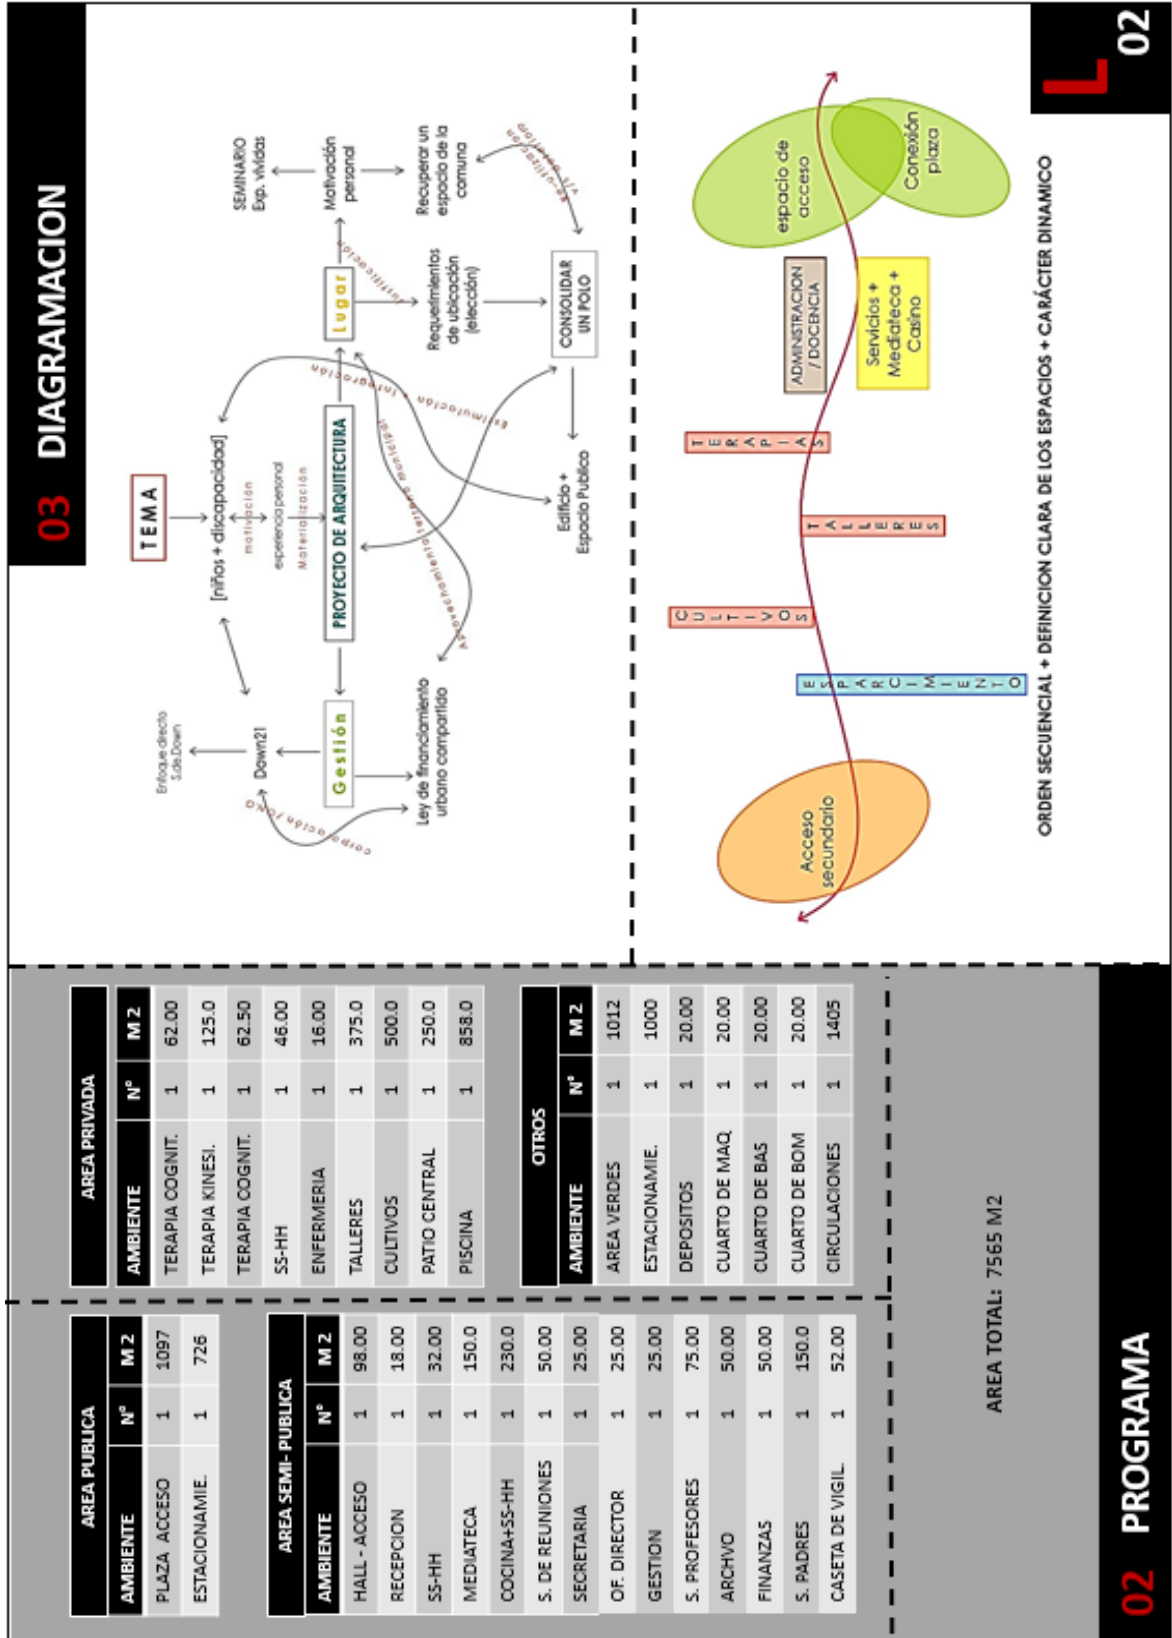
03 DIAGRAMACION

L 02

TEMA

[niños + discapacidad]

motivación

experiencia personal

Materialización

PROYECTO DE ARQUITECTURA

Gestión

Lugar

Down21

Enfoque directo S.de.Down

cooperación/ong

Ley de financiamiento urbano compartido

Acercamiento/fomento/difusión

Estimulación + integración

justificación

SEMINARIO Exp. vividas

Motivación personal

Recuperar un espacio de la comuna

Revitalización

Requerimientos de ubicación (elección)

CONSOLIDAR UN POLO

Edificio + Espacio Publico

espacio de acceso

Conexión plaza

ADMINISTRACION / DOCENCIA

Servicios + Mediateca + Casino

TERAPIAS

TALLERES

CULTIVOS

ESPARCIMIENTO

Acceso secundario

ORDEN SECUENCIAL + DEFINICION CLARA DE LOS ESPACIOS + CARÁCTER DINAMICO

AREA PUBLICA

| AMBIENTE | N° | M 2 |
|---|---|---|
| PLAZA ACCESO | 1 | 1097 |
| ESTACIONAMIE. | 1 | 726 |

AREA SEMI- PUBLICA

| AMBIENTE | N° | M 2 |
|---|---|---|
| HALL - ACCESO | 1 | 98.00 |
| RECEPCION | 1 | 18.00 |
| SS-HH | 1 | 32.00 |
| MEDIATECA | 1 | 150.0 |
| COCINA+SS-HH | 1 | 230.0 |
| S. DE REUNIONES | 1 | 50.00 |
| SECRETARIA | 1 | 25.00 |
| OF. DIRECTOR | 1 | 25.00 |
| GESTION | 1 | 25.00 |
| S. PROFESORES | 1 | 75.00 |
| ARCHIVO | 1 | 50.00 |
| FINANZAS | 1 | 50.00 |
| S. PADRES | 1 | 150.0 |
| CASETA DE VIGIL. | 1 | 52.00 |

AREA PRIVADA

| AMBIENTE | N° | M 2 |
|---|---|---|
| TERAPIA COGNIT. | 1 | 62.00 |
| TERAPIA KINESI. | 1 | 125.0 |
| TERAPIA COGNIT. | 1 | 62.50 |
| SS-HH | 1 | 46.00 |
| ENFERMERIA | 1 | 16.00 |
| TALLERES | 1 | 375.0 |
| CULTIVOS | 1 | 500.0 |
| PATIO CENTRAL | 1 | 250.0 |
| PISCINA | 1 | 858.0 |

OTROS

| AMBIENTE | N° | M 2 |
|---|---|---|
| AREA VERDES | 1 | 1012 |
| ESTACIONAMIE. | 1 | 1000 |
| DEPOSITOS | 1 | 20.00 |
| CUARTO DE MAQ | 1 | 20.00 |
| CUARTO DE BAS | 1 | 20.00 |
| CUARTO DE BOM | 1 | 20.00 |
| CIRCULACIONES | 1 | 1405 |

AREA TOTAL: 7565 M2

02 PROGRAMA